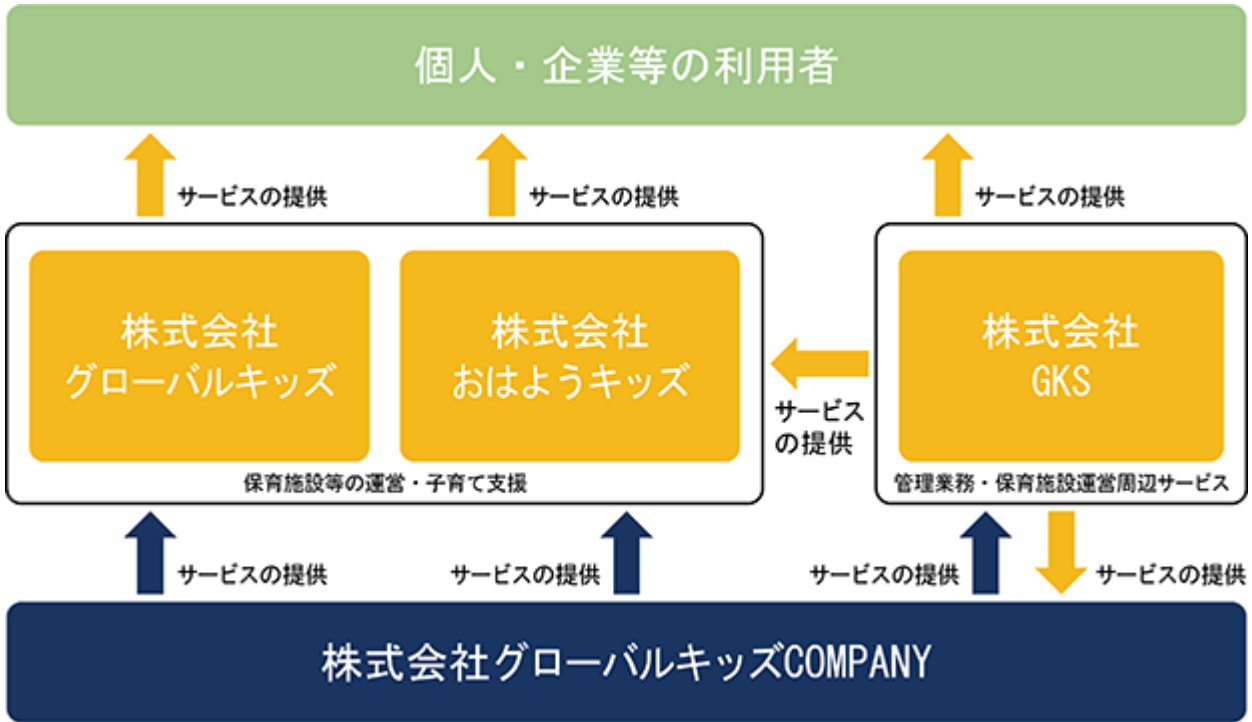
個人・企業等の利用者

サービスの提供

サービスの提供

サービスの提供

株式会社
グローバルキッズ

株式会社
おはようキッズ

保育施設等の運営・子育て支援

サービスの提供

株式会社
GKS

管理業務・保育施設運営周辺サービス

サービスの提供

サービスの提供

サービスの提供

サービスの提供

株式会社グローバルキッズCOMPANY